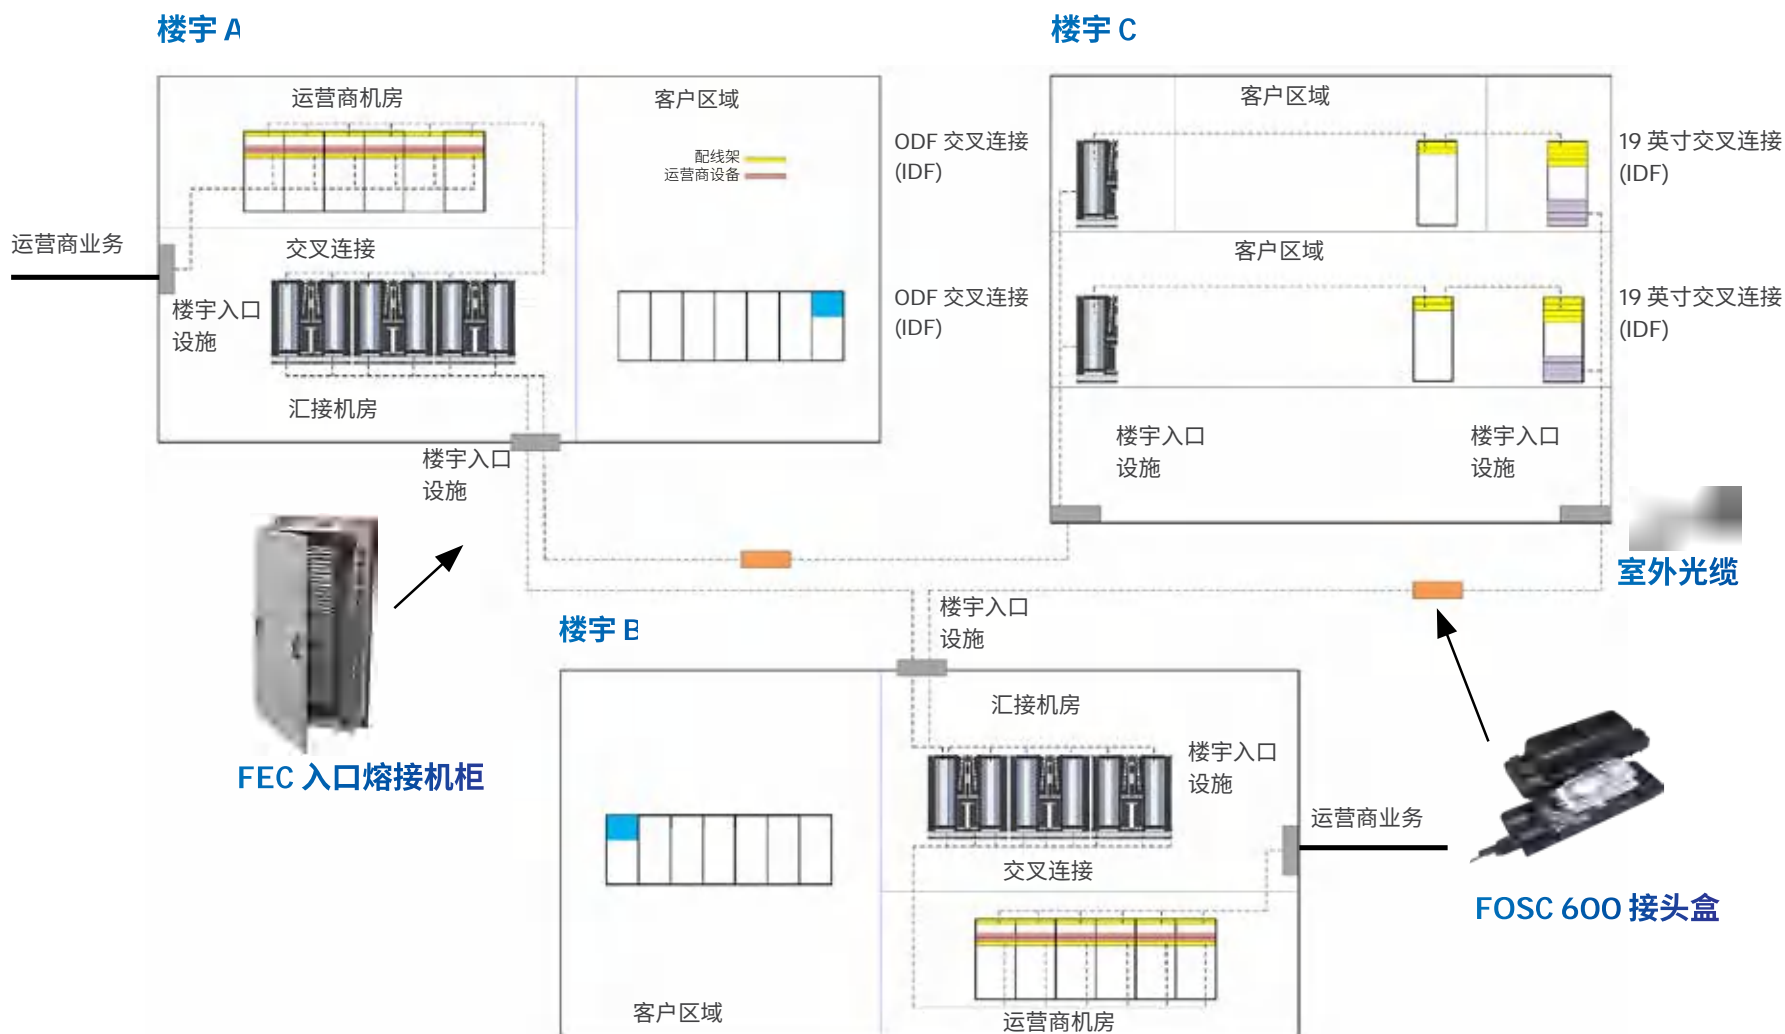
楼宇 A

运营商机房

客户区域

配线架
运营商设备

运营商业务

交叉连接

楼宇入口设施

汇接机房

楼宇入口设施

FEC 入口熔接机柜

楼宇 C

ODF 交叉连接 (IDF)

客户区域

19 英寸交叉连接 (IDF)

客户区域

ODF 交叉连接 (IDF)

19 英寸交叉连接 (IDF)

楼宇入口设施

楼宇入口设施

室外光缆

楼宇 B

楼宇入口设施

汇接机房

楼宇入口设施

运营商业务

交叉连接

客户区域

运营商机房

FOSC 600 接头盒